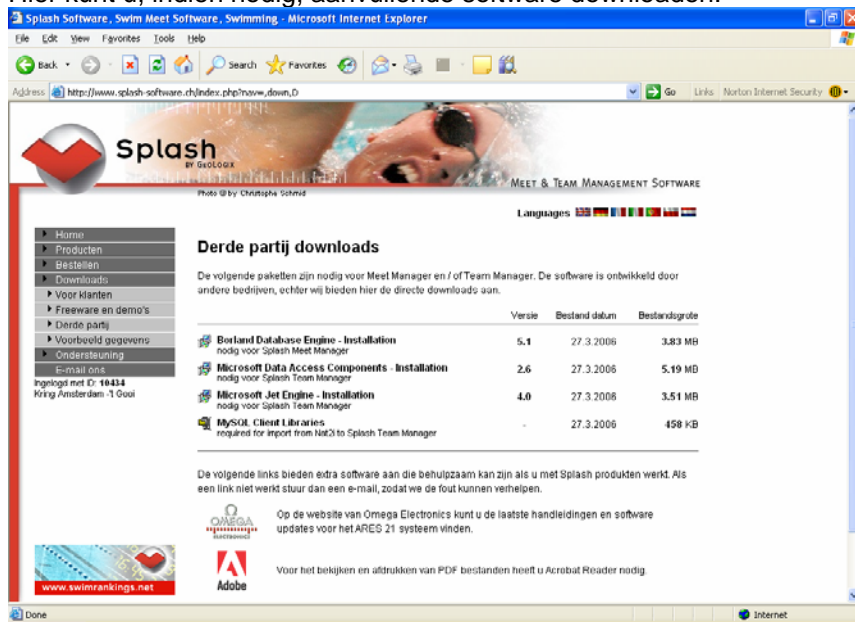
Hier kunt u, indien nodig, aanvullende software downloaden:

Splash Software, Swim Meet Software, Swimming - Microsoft Internet Explorer

File Edit View Favorites Tools Help

Back Search Favorites

Address http://www.splash-software.ch/index.php?nav=,down,D Go Links Norton Internet Security

Splash BY GEOLOGIX

MEET & TEAM MANAGEMENT SOFTWARE

Photo © by Christophe Schmid

Languages

Home
Producten
Bestellen
Downloads
Voor klanten
Freeware en demo's
Derde partij
Voorbeeld gegevens
Ondersteuning
E-mail ons

Ingelogd met ID: 10434
Kring Amsterdam -'t Gooi

Derde partij downloads

De volgende pakketten zijn nodig voor Meet Manager en / of Team Manager. De software is ontwikkeld door andere bedrijven, echter wij bieden hier de directe downloads aan.

| | Versie | Bestand datum | Bestandsgrote |
|---|---|---|---|
| Borland Database Engine - Installation nodig voor Splash Meet Manager | 5.1 | 27.3.2006 | 3.83 MB |
| Microsoft Data Access Components - Installation nodig voor Splash Team Manager | 2.6 | 27.3.2006 | 5.19 MB |
| Microsoft Jet Engine - Installation nodig voor Splash Team Manager | 4.0 | 27.3.2006 | 3.51 MB |
| MySQL Client Libraries required for import from Nat2i to Splash Team Manager | - | 27.3.2006 | 458 KB |

De volgende links bieden extra software aan die behulpzaam kan zijn als u met Splash produkten werkt. Als een link niet werkt stuur dan een e-mail, zodat we de fout kunnen verhelpen.

OMEGA ELECTRONICS
Op de website van Omega Electronics kunt u de laatste handleidingen en software updates voor het ARES 21 systeem vinden.

Adobe
Voor het bekijken en afdrukken van PDF bestanden heeft u Acrobat Reader nodig.

www.swimrankings.net

Done Internet